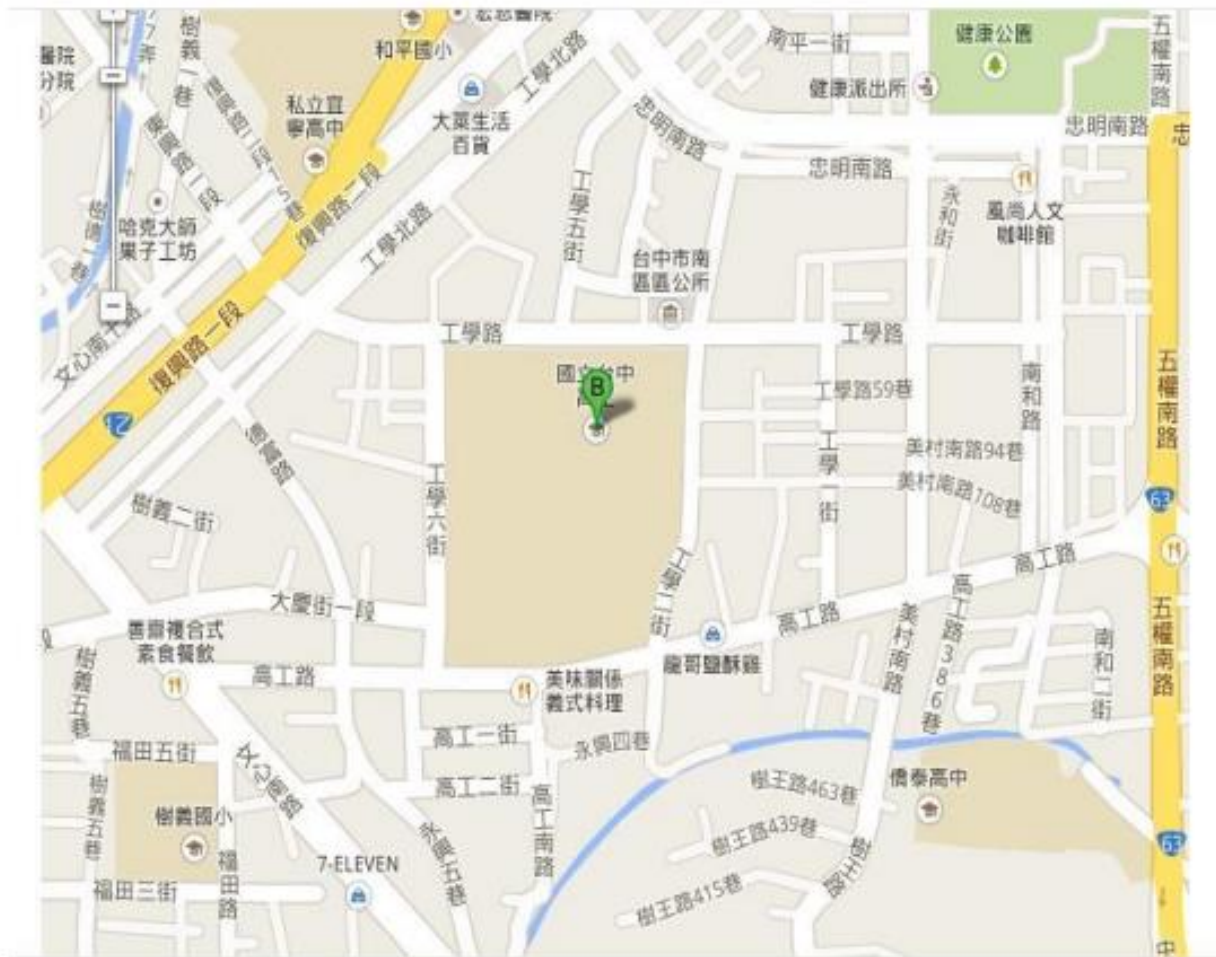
醫院
分院
樹義一巷
和平國小
私立宜寧高中
大葉生活百貨
工學北路
南平一街
健康公園
健康派出所
五權南路
忠明南路
忠明南路
忠
哈克大師
菓子工坊
復興路二段
工學北路
工學五街
台中市南區區公所
永和街
風尚人文咖啡館
文心南大路
復興路一段
工學路
工學路
國立台中高工
B
工學路59巷
南和路
五權南路
美村南路94巷
美村南路108巷
工學一街
樹義二街
工學六街
工學二街
高工路
63
五權南路
大慶街一段
高工路
書齋複合式素食餐飲
高工路
龍哥鹽酥雞
美村南路
高工路386巷
南和二街
美味關係義式料理
樹義五巷
福田五街
高工一街
永興四巷
高工二街
高工南路
樹王路463巷
僑泰高中
文心南路
樹王路439巷
樹義國小
福田路
7-ELEVEN
永興五巷
樹王路415巷
福田三街
63
中